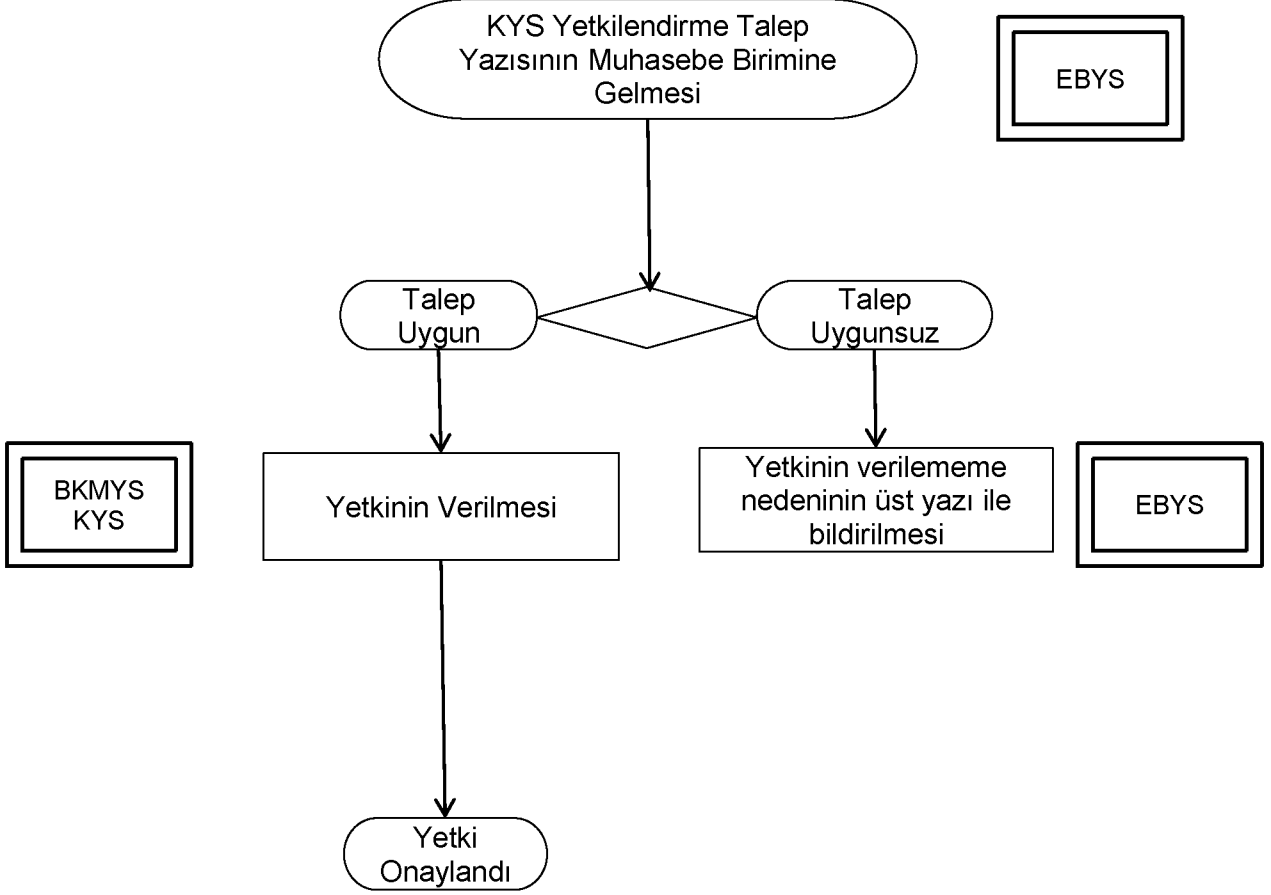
KYS Yetkilendirme Talep Yazısının Muhasebe Birimine Gelmesi

EBYS

Talep Uygun

Talep Uygunsuz

BKMYS KYS

Yetkinin Verilmesi

Yetkinin verilememe nedeninin üst yazı ile bildirilmesi

EBYS

Yetki Onaylandı